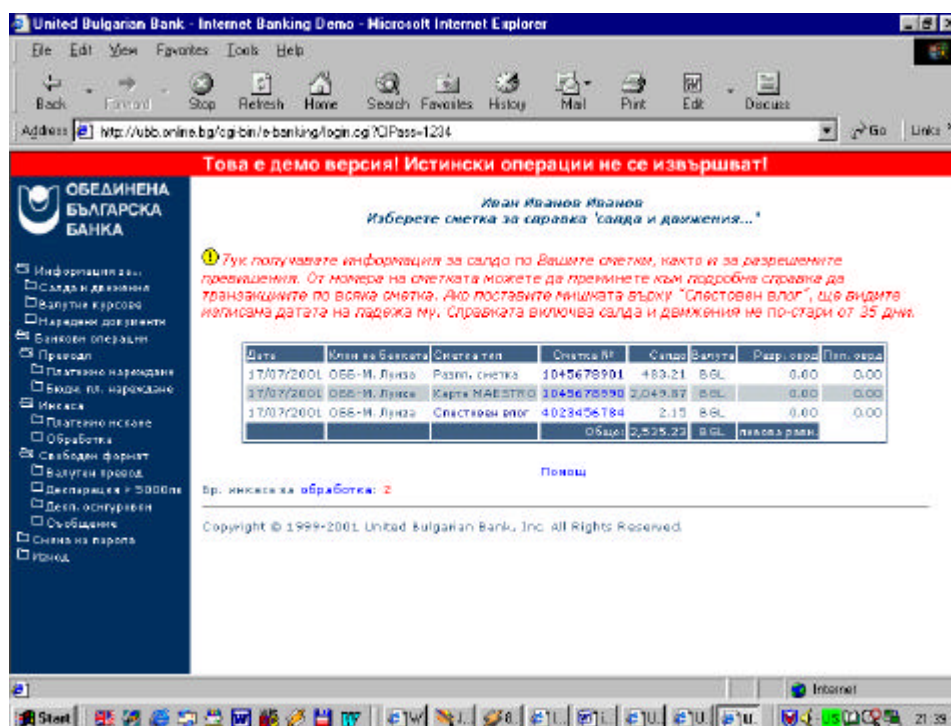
United Bulgarian Bank - Internet Banking Demo - Microsoft Internet Explorer

File Edit View Favorites Tools Help

Back Forward Stop Refresh Home Search Favorites History Mail Print Edit Discuss

Address http://ubb.online.bg/cgi-bin/e-banking/login.cgi?ClPass=1234 Go Links

Това е демо версия! Истински операции не се извършват!

ОБЕДИНЕНА БЪЛГАРСКА БАНКА

Информация за...
Салда и движения
Валутни курсове
Наредени документи
Банкови операции
Преводи
Платежно нареждане
Бюдж. пл. нареждане
Инкасо
Платежно искане
Обработка
Свободен формат
Валутен превод
Декларация > 5000лв
Декл. осигурители
Съобщение
Смяна на парола
Изход

Иван Иванов Иванов
Изберете сметка за справка 'салда и движения...'

Тук получавате информация за салдо по Вашите сметки, както и за разрешените превишения. От номера на сметката можете да преминете към подробна справка за транзакциите по всяка сметка. Ако поставите мишката върху "Спестовен влог", ще видите изписана датата на падежа му. Справката включва салда и движения не по-стари от 35 дни.

| Дата | Клон на банката | Сметка тип | Сметка № | Салдо | Валута | Разр. оврд | Пол. оврд |
|---|---|---|---|---|---|---|---|
| 17/07/2001 | 066-М. Луиза | Разпл. сметка | 1045678901 | 483.21 | BGL | 0.00 | 0.00 |
| 17/07/2001 | 066-М. Луиза | Карта MAESTRO | 1045678990 | 2,049.87 | BGL | 0.00 | 0.00 |
| 17/07/2001 | 066-М. Луиза | Спестовен влог | 4023456784 | 2.15 | BGL | 0.00 | 0.00 |
| | | | Общо: | 2,535.23 | BGL | левова равн. | |

Помощ

Бр. инкасо за обработка: 2

Copyright © 1999-2001 United Bulgarian Bank, Inc. All Rights Reserved.

Internet

Start 21:36